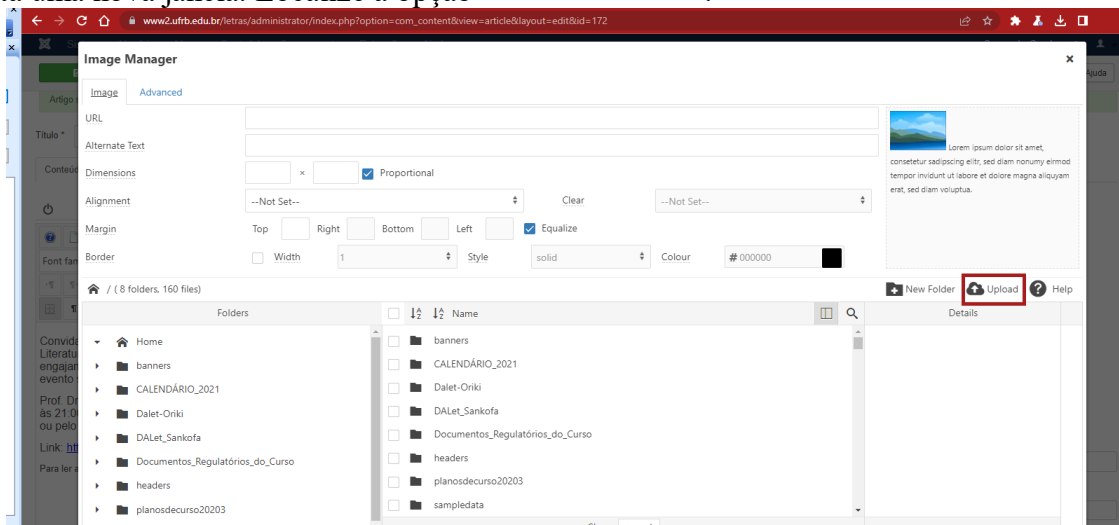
uma nova janela. Localize a opção

www2.ufrb.edu.br/letras/administrator/index.php?option=com_content&view=article&layout=edit&id=172

Image Manager

Image Advanced

URL

Alternate Text

Dimensions × Proportional

Alignment --Not Set-- Clear --Not Set--

Margin Top Right Bottom Left Equalize

Border Width 1 Style solid Colour # 000000

Lorem ipsum dolor sit amet, consetetur sadipscing elitr, sed diam nonumy eirmod tempor invidunt ut labore et dolore magna aliquyam erat, sed diam voluptua.

/ ( 8 folders, 160 files)

New Folder Upload Help

Folders

Home
banners
CALENDÁRIO_2021
Dalet-Oriki
DALet_Sankofa
Documentos_Regulatórios_do_Curso
headers
planosdecurso20203

Name

banners
CALENDÁRIO_2021
Dalet-Oriki
DALet_Sankofa
Documentos_Regulatórios_do_Curso
headers
planosdecurso20203
sampledata

Details

Ajuda
Artigo
Título *
Conteúdo
Font fam
Convida
Literatu
engajam
evento
Prof. Dr
às 21:0
ou pelo
Link: htt
Para ler a